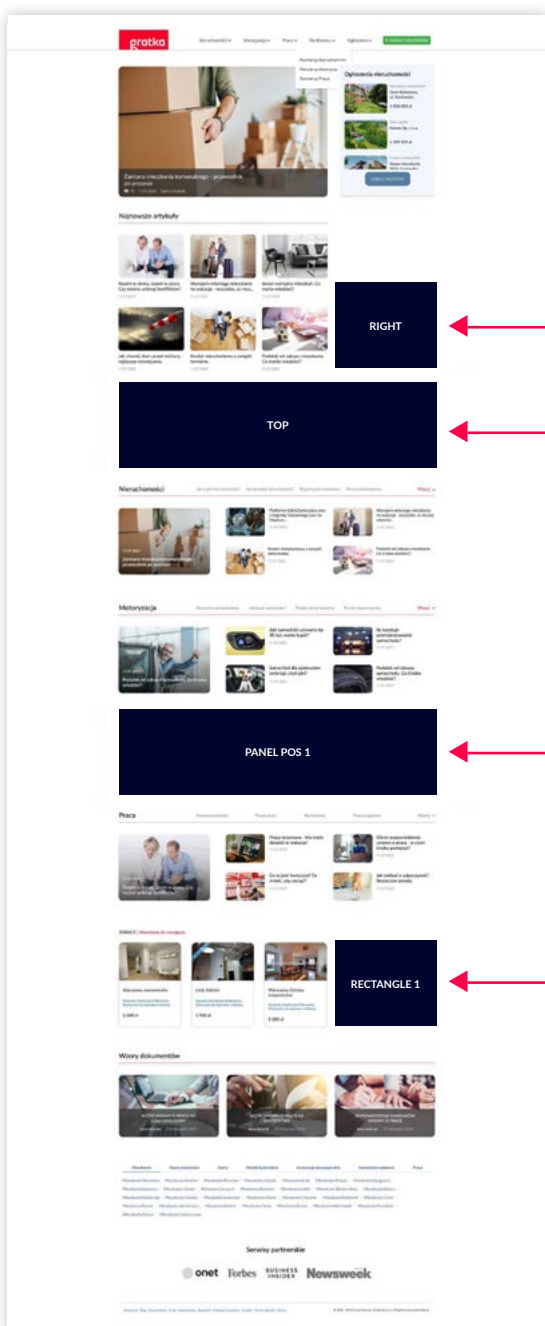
gratka

Nieruchomości Motoryzacja Praca Dla Biznesu Ogłoszenia

Partnerzy Nieruchomości
Partnerzy Motoryzacja
Partnerzy Praca

Ogłoszenia nieruchomości

Zamiana mieszkania komunalnego - przewodnik po procesie

Najnowsze artykuły

RIGHT

TOP

Nieruchomości

Więcej

Motoryzacja

Więcej

PANEL POS 1

Praca

Więcej

RECTANGLE 1

Wzory dokumentów

Serwisy partnerskie

onet Forbes BUSINESS INSIDER Newsweek